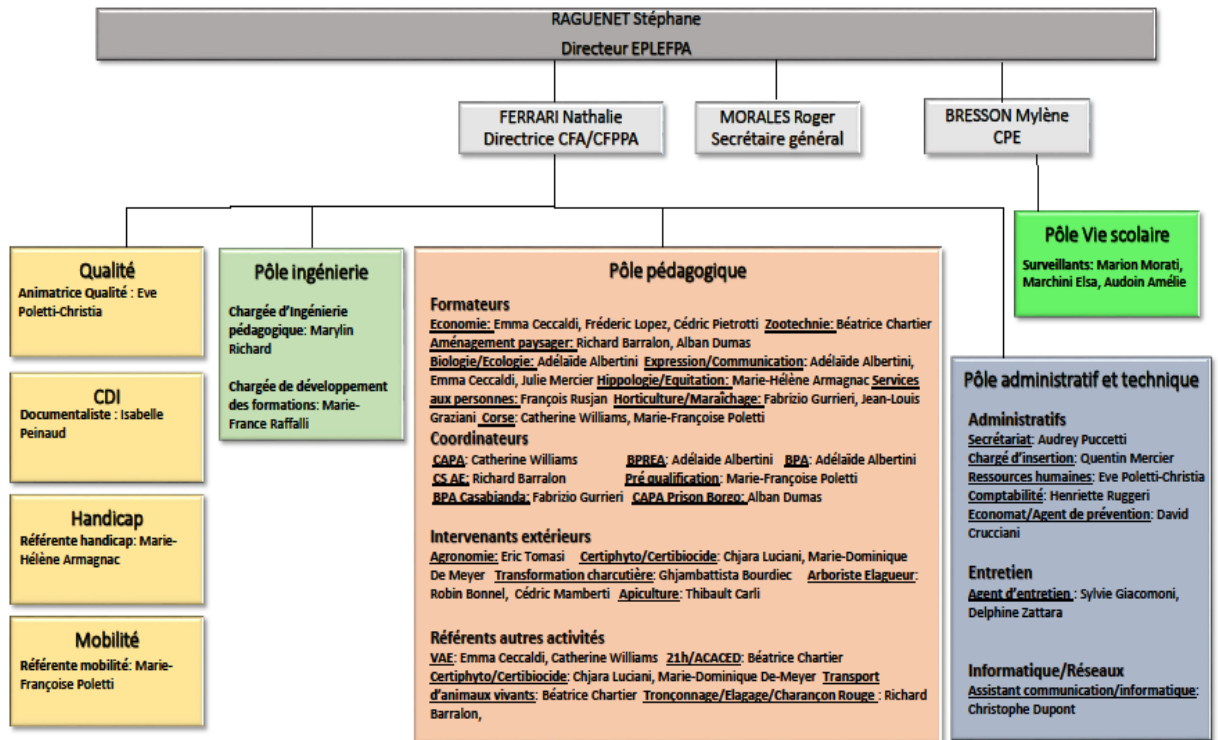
RAGUENET Stéphane
Directeur EPLEFPA

FERRARI Nathalie
Directrice CFA/CFPPA

MORALES Roger
Secrétaire général

BRESSON Mylène
CPE

Pôle Vie scolaire
Surveillants: Marion Morati, Marchini Elsa, Audoin Amélie

Qualité
Animatrice Qualité : Eve Poletti-Christia

CDI
Documentaliste : Isabelle Peinaud

Handicap
Référente handicap: Marie-Hélène Armagnac

Mobilité
Référente mobilité: Marie-Françoise Poletti

Pôle ingénierie
Chargée d'Ingénierie pédagogique: Marylin Richard

Chargée de développement des formations: Marie-France Raffalli

Pôle pédagogique

Formateurs
Economie: Emma Ceccaldi, Fréderic Lopez, Cédric Pietrotti Zootechnie: Béatrice Chartier Aménagement paysager: Richard Barralon, Alban Dumas Biologie/Ecologie: Adélaïde Albertini Expression/Communication: Adélaïde Albertini, Emma Ceccaldi, Julie Mercier Hippologie/Equitation: Marie-Hélène Armagnac Services aux personnes: François Rusjan Horticulture/Maraîchage: Fabrizio Gurrieri, Jean-Louis Graziani Corse: Catherine Williams, Marie-Françoise Poletti

Coordinateurs
CAPA: Catherine Williams BPREA: Adélaïde Albertini BPA: Adélaïde Albertini
CS AE: Richard Barralon Pré qualification: Marie-Françoise Poletti
BPA Casabianda: Fabrizio Gurrieri CAPA Prison Borgo: Alban Dumas

Intervenants extérieurs
Agronomie: Eric Tomasi Certiphyto/Certibiocide: Chjara Luciani, Marie-Dominique De Meyer Transformation charcutière: Ghjambattista Bourdiec Arboriste Elagueur: Robin Bonnel, Cédric Mamberti Apiculture: Thibault Carli

Référents autres activités
VAE: Emma Ceccaldi, Catherine Williams 21h/ACACED: Béatrice Chartier Certiphyto/Certibiocide: Chjara Luciani, Marie-Dominique De-Meyer Transport d'animaux vivants: Béatrice Chartier Tronçonnage/Elagage/Charançon Rouge : Richard Barralon,

Pôle administratif et technique

Administratifs
Secrétariat: Audrey Puccetti
Chargé d'insertion: Quentin Mercier
Ressources humaines: Eve Poletti-Christia
Comptabilité: Henriette Ruggeri
Economat/Agent de prévention: David Crucciani

Entretien
Agent d'entretien : Sylvie Giacomoni, Delphine Zattara

Informatique/Réseaux
Assistant communication/informatique: Christophe Dupont